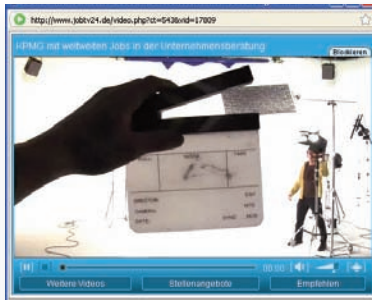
http://www.jobtv24.de/video.php?ct=543&vid=17809

KPMG mit weltweiten Jobs in der Unternehmensberatung

Blockieren

DIRECTOR
CAMERA
DATE

DAY
NITE
SYNC
MOS

00:00

Weitere Videos

Stellenangebote

Empfehlen